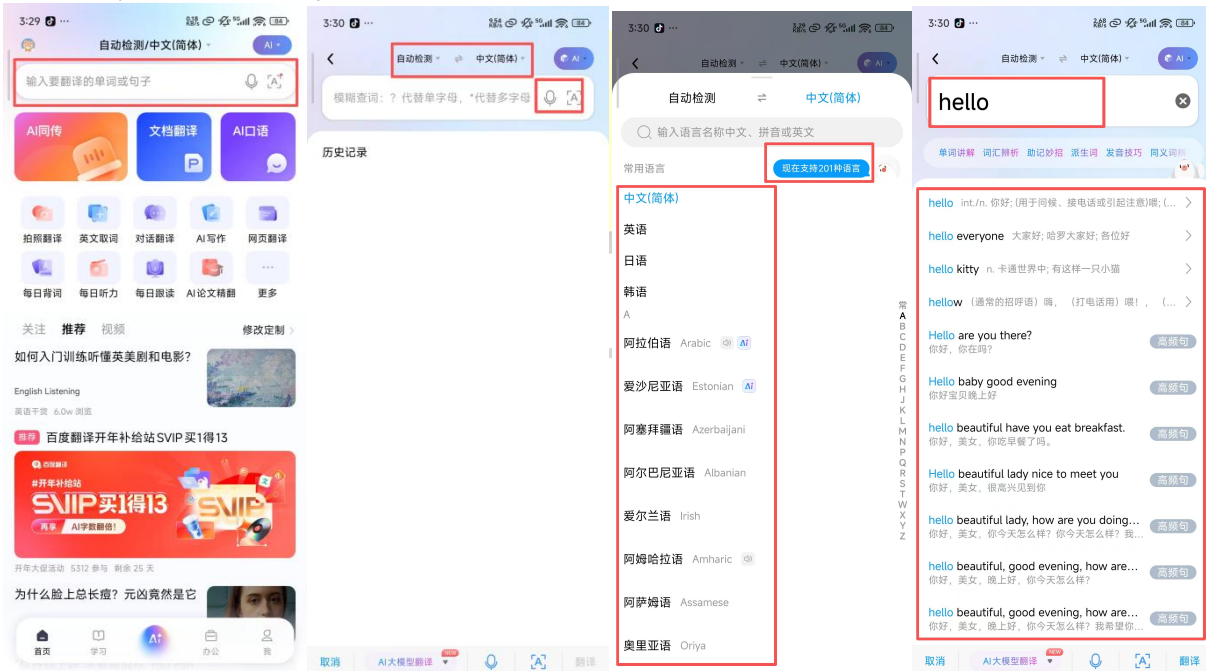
3:29 84

自动检测/中文(简体)

AI

输入要翻译的单词或句子

AI同传

文档翻译

AI口语

拍照翻译 英文取词 对话翻译 AI写作 网页翻译

每日背词 每日听力 每日跟读 AI论文精翻 更多

关注 推荐 视频 修改定制

如何入门训练听懂英美剧和电影?

English Listening

英语干货 6.0w 浏览

推荐 百度翻译开年补给站SVIP买1得13

百度翻译

#开年补给站

SVIP买1得13

再享 AI字数翻倍!

开年大促活动 5312 参与 剩余 25 天

为什么脸上总长痘?元凶竟然是它

首页 学习 AI 办公 我

3:30

自动检测 ⇌ 中文(简体)

AI

模糊查词:? 代替单字母,*代替多字母

历史记录

取消 AI大模型翻译 NEW 翻译

3:30

自动检测 ⇌ 中文(简体)

AI

自动检测 ⇌ 中文(简体)

输入语言名称中文、拼音或英文

常用语言

现在支持201种语言

中文(简体)

英语

日语

韩语

A

阿拉伯语 Arabic AI

爱沙尼亚语 Estonian AI

阿塞拜疆语 Azerbaijani

阿尔巴尼亚语 Albanian

爱尔兰语 Irish

阿姆哈拉语 Amharic

阿萨姆语 Assamese

奥里亚语 Oriya

常 A B C D E F G H J K L M N P Q R S T W X Y Z

3:30

自动检测 ⇌ 中文(简体)

AI

hello

单词讲解 词汇辨析 助记妙招 派生词 发音技巧 同义词

hello int./n. 你好; (用于问候、接电话或引起注意)喂; (...

hello everyone 大家好; 哈罗大家好; 各位好

hello kitty n. 卡通世界中; 有这样一只小猫

hellow (通常的招呼语) 嗨, (打电话用) 喂!, ...

Hello are you there? 你好,你在吗? 高频句

Hello baby good evening 你好宝贝晚上好 高频句

hello beautiful have you eat breakfast. 你好,美女,你吃早餐了吗。 高频句

Hello beautiful lady nice to meet you 你好,美女,很高兴见到你 高频句

hello beautiful lady, how are you doing... 你好,美女,你今天怎么样?你今天怎么样? 我... 高频句

hello beautiful, good evening, how are... 你好,美女,晚上好,你今天怎么样? 高频句

hello beautiful, good evening, how are... 你好,美女,晚上好,你今天怎么样? 我希望你... 高频句

取消 AI大模型翻译 NEW 翻译